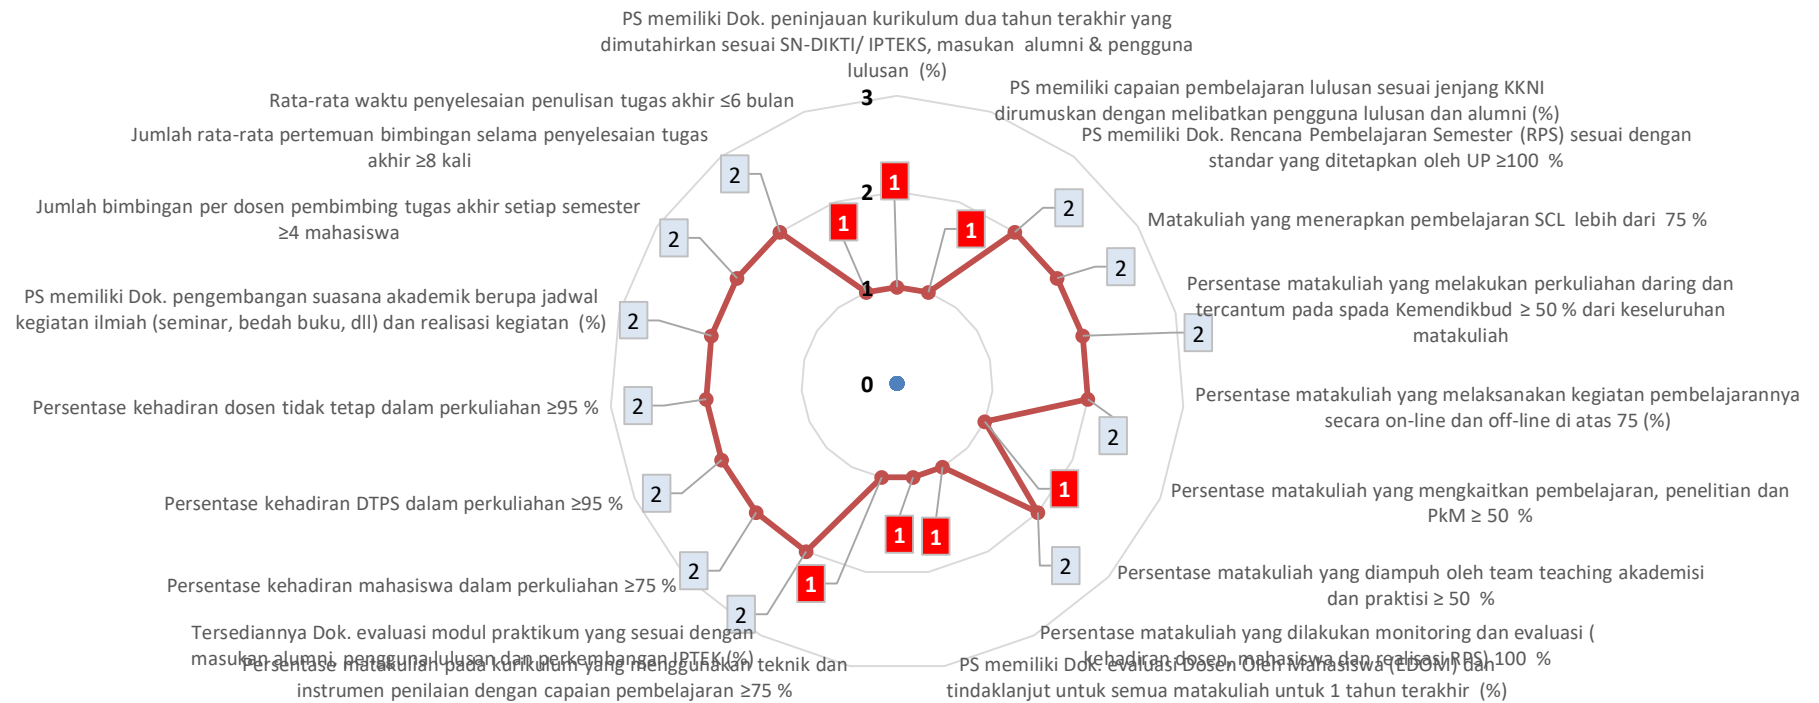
PS memiliki Dok. peninjauan kurikulum dua tahun terakhir yang dimutahirkan sesuai SN-DIKTI/ IPTEKS, masukan alumni & pengguna lulusan (%)

PS memiliki capaian pembelajaran lulusan sesuai jenjang KKNI dirumuskan dengan melibatkan pengguna lulusan dan alumni (%)

PS memiliki Dok. Rencana Pembelajaran Semester (RPS) sesuai dengan standar yang ditetapkan oleh UP ≥100 %

Matakuliah yang menerapkan pembelajaran SCL lebih dari 75 %

Persentase matakuliah yang melakukan perkuliahan daring dan tercantum pada spada Kemendikbud ≥ 50 % dari keseluruhan matakuliah

Persentase matakuliah yang melaksanakan kegiatan pembelajarannya secara on-line dan off-line di atas 75 (%)

Persentase matakuliah yang mengkaitkan pembelajaran, penelitian dan PkM ≥ 50 %

Persentase matakuliah yang diampuh oleh team teaching akademisi dan praktisi ≥ 50 %

Persentase matakuliah yang dilakukan monitoring dan evaluasi ( kehadiran dosen, mahasiswa dan realisasi RPS) 100 %

PS memiliki Dok. evaluasi Dosen Oleh Mahasiswa (EDOM) dan tindaklanjut untuk semua matakuliah untuk 1 tahun terakhir (%)

Persentase matakuliah pada kurikulum yang menggunakan teknik dan instrumen penilaian dengan capaian pembelajaran ≥75 %

Tersediannya Dok. evaluasi modul praktikum yang sesuai dengan masukan alumni, pengguna lulusan dan perkembangan IPTEK (%)

Persentase kehadiran mahasiswa dalam perkuliahan ≥75 %

Persentase kehadiran DTPS dalam perkuliahan ≥95 %

Persentase kehadiran dosen tidak tetap dalam perkuliahan ≥95 %

PS memiliki Dok. pengembangan suasana akademik berupa jadwal kegiatan ilmiah (seminar, bedah buku, dll) dan realisasi kegiatan (%)

Jumlah bimbingan per dosen pembimbing tugas akhir setiap semester ≥4 mahasiswa

Jumlah rata-rata pertemuan bimbingan selama penyelesaian tugas akhir ≥8 kali

Rata-rata waktu penyelesaian penulisan tugas akhir ≤6 bulan

3
2
1
0

1 1 1 2 2 2 2 1 2 1 1 1 2 2 2 2 2 2 2